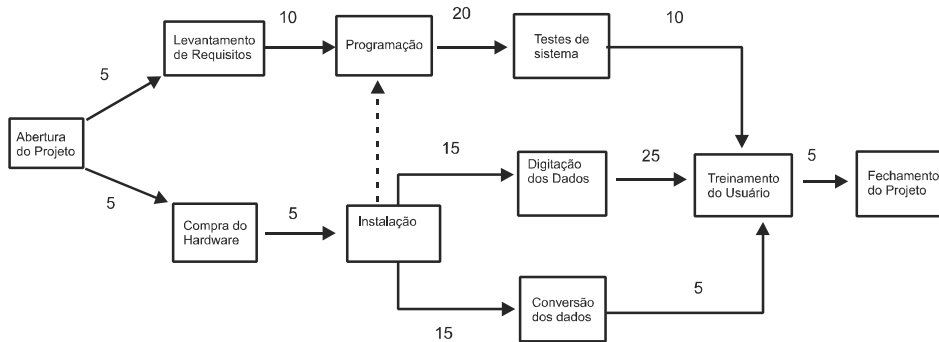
Abertura do Projeto

5

Levantamento de Requisitos

10

Programação

20

Testes de sistema

10

5

Compra do Hardware

5

Instalação

15

Digitação dos Dados

25

Treinamento do Usuário

5

Fechamento do Projeto

Conversão dos dados

5

15